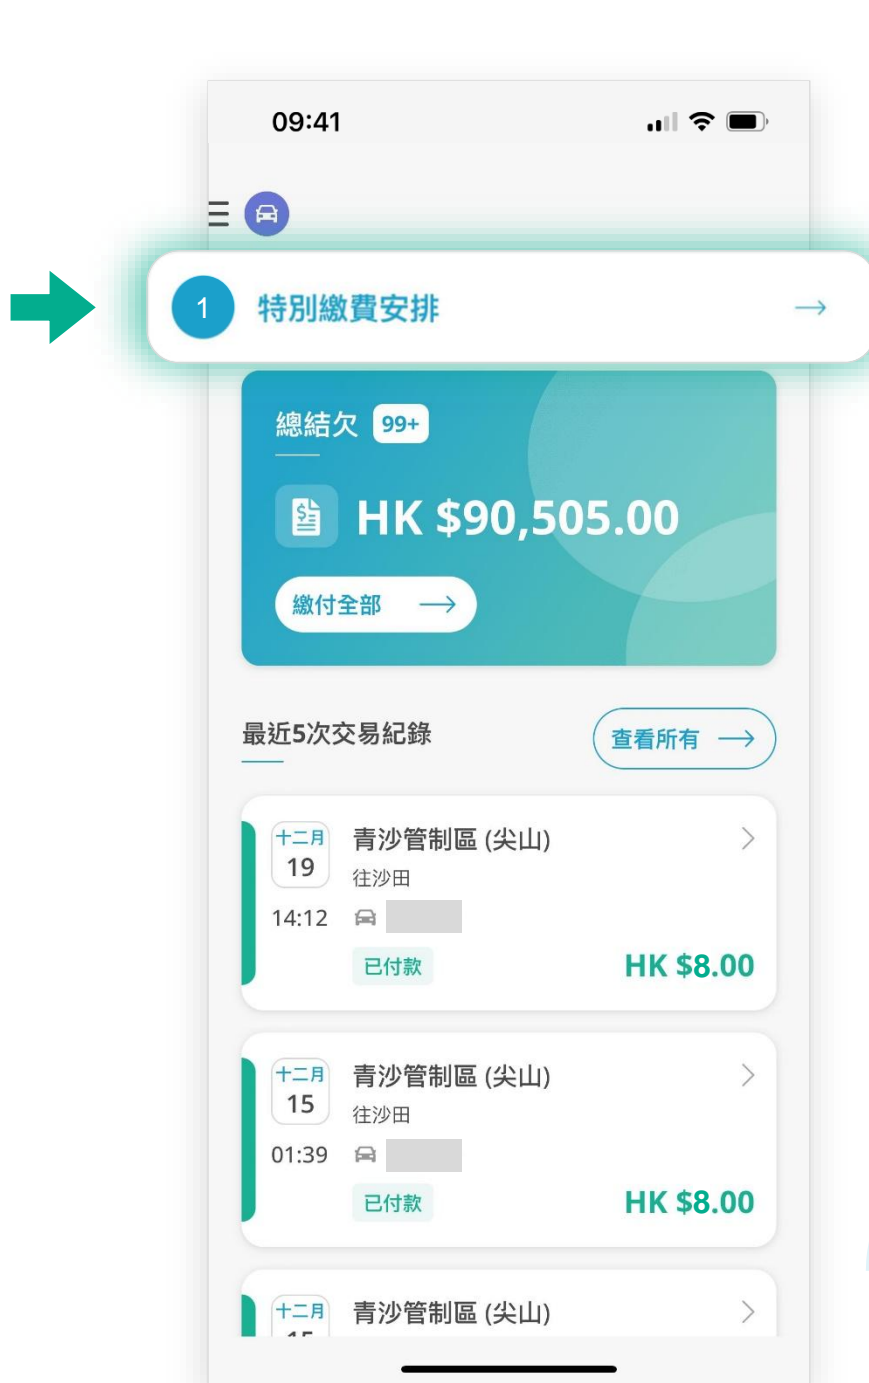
09:41

1 特別繳費安排 →

總結欠 99+

HK $90,505.00

繳付全部 →

最近5次交易紀錄

查看所有 →

十二月
19
14:12

青沙管制區 (尖山)
往沙田

已付款
HK $8.00

十二月
15
01:39

青沙管制區 (尖山)
往沙田

已付款
HK $8.00

十二月
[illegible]

青沙管制區 (尖山)